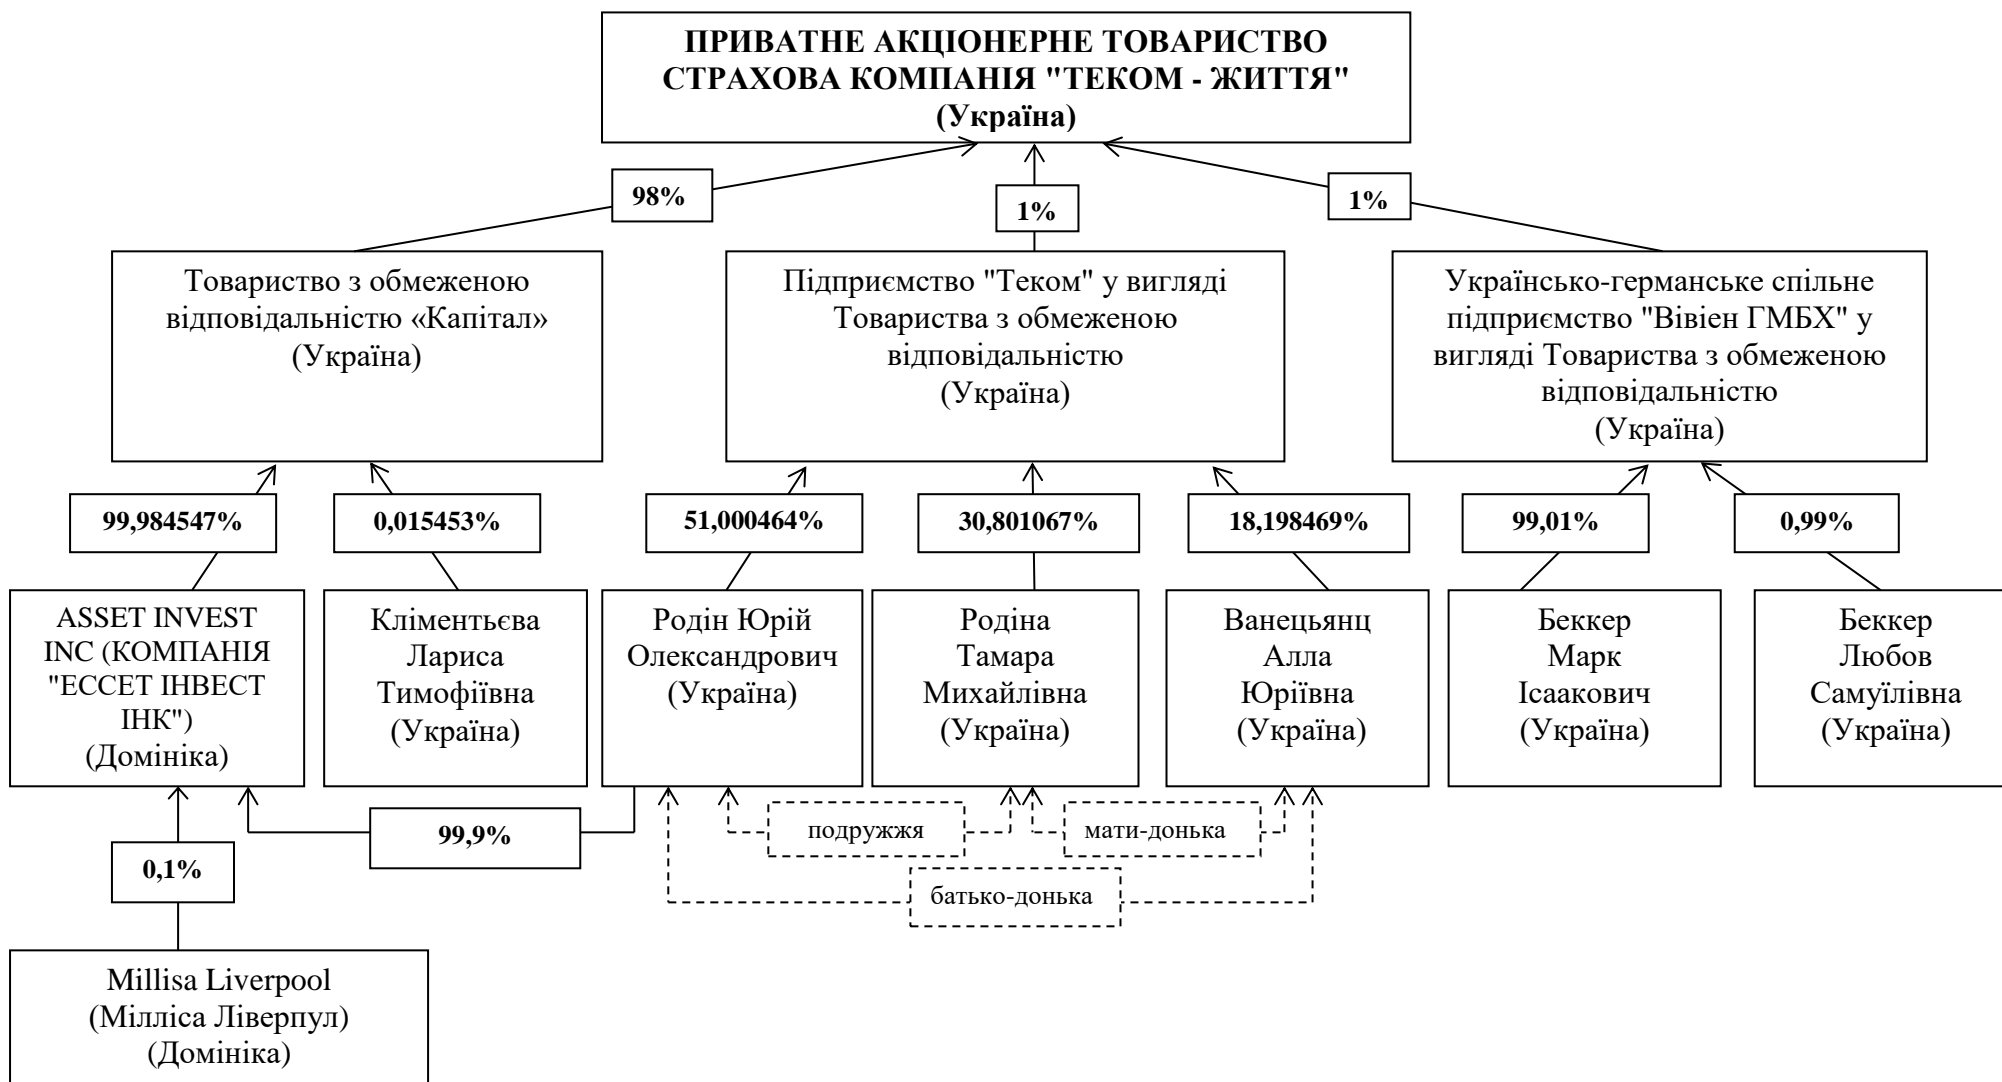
ПРИВАТНЕ АКЦІОНЕРНЕ ТОВАРИСТВО СТРАХОВА КОМПАНІЯ "ТЕКОМ - ЖИТТЯ" (Україна)

98%

1%

1%

Товариство з обмеженою відповідальністю «Капітал» (Україна)

Підприємство "Теком" у вигляді Товариства з обмеженою відповідальністю (Україна)

Українсько-германське спільне підприємство "Вівіен ГМБХ" у вигляді Товариства з обмеженою відповідальністю (Україна)

99,984547%

0,015453%

51,000464%

30,801067%

18,198469%

99,01%

0,99%

ASSET INVEST INC (КОМПАНІЯ "ЕССЕТ ІНВЕСТ ІНК") (Домініка)

Кліментьєва Лариса Тимофіївна (Україна)

Родін Юрій Олександрович (Україна)

Родіна Тамара Михайлівна (Україна)

Ванецьянц Алла Юріївна (Україна)

Беккер Марк Ісаакович (Україна)

Беккер Любов Самуїлівна (Україна)

99,9%

подружжя

мати-донька

батько-донька

0,1%

Millisa Liverpool (Міллiса Ліверпул) (Домініка)